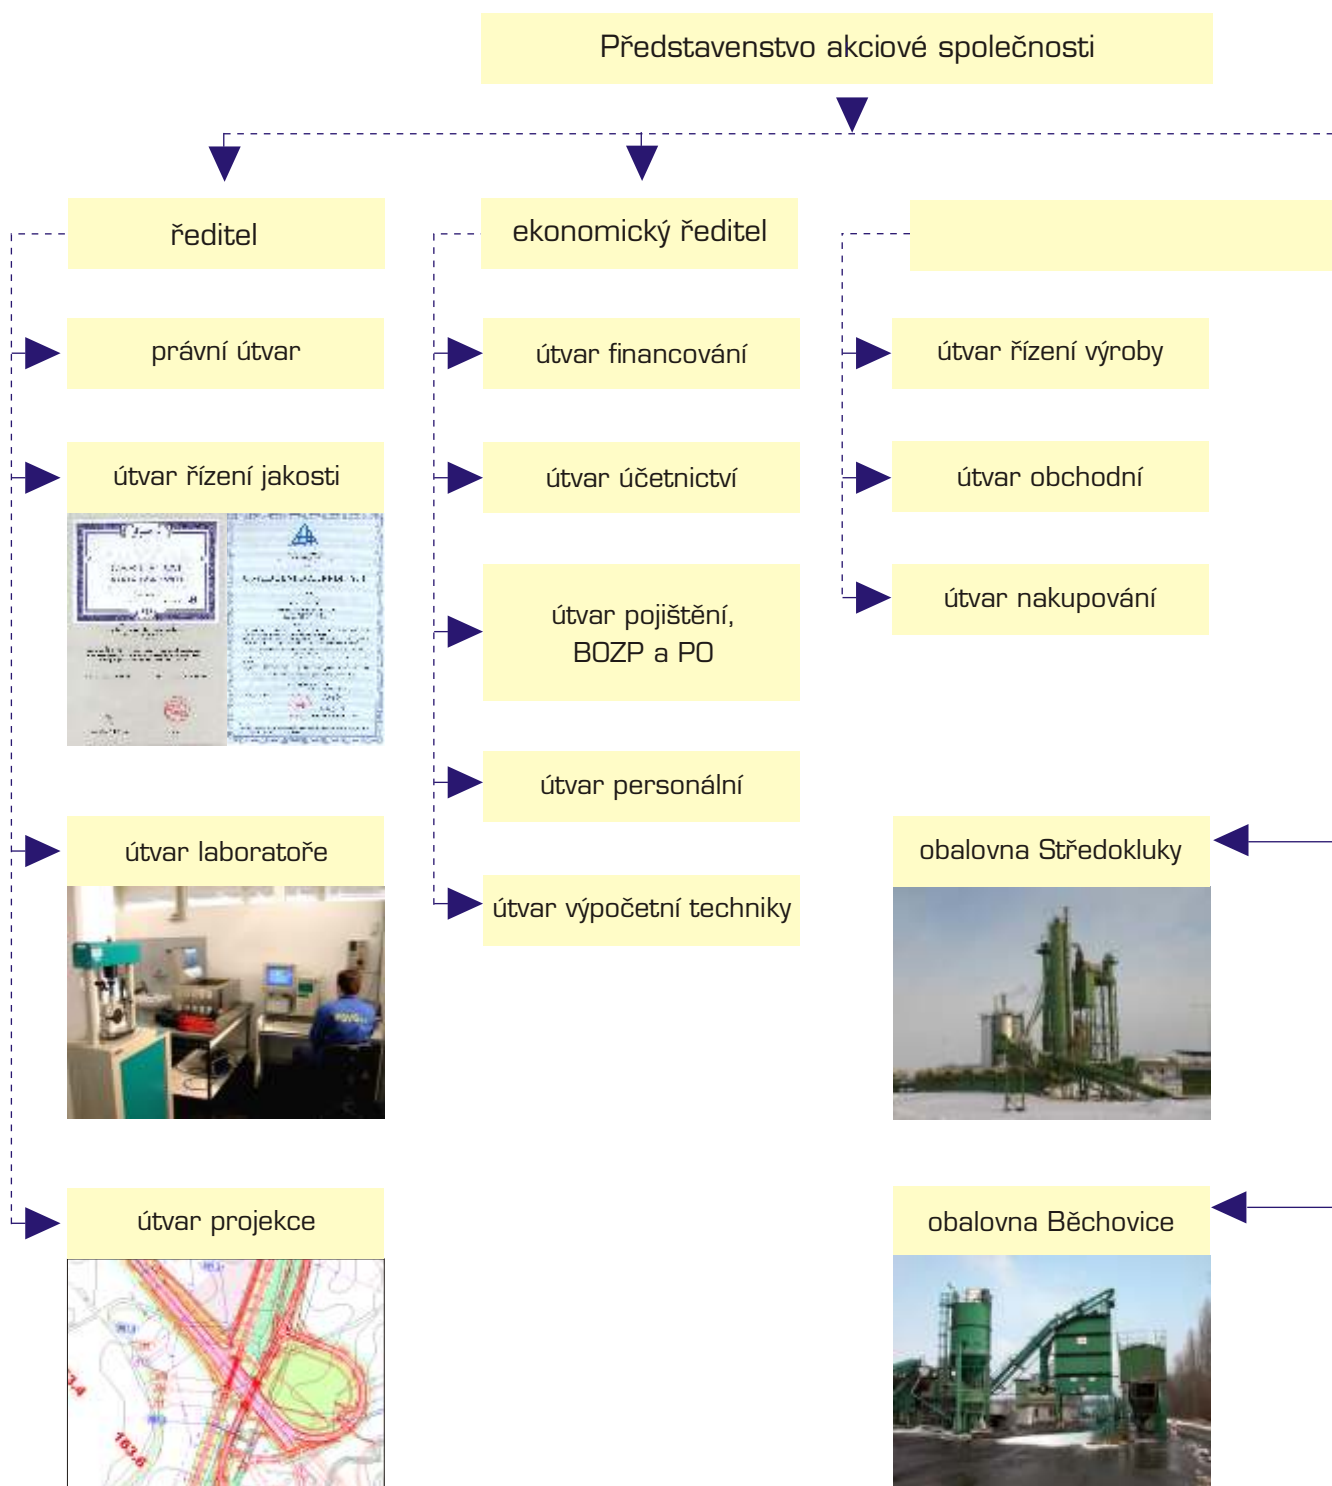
Představenstvo akciové společnosti

ředitel

právní útvar

útvar řízení jakosti

útvar laboratoře

útvar projekce

ekonomický ředitel

útvar financování

útvar účetnictví

útvar pojištění, BOZP a PO

útvar personální

útvar výpočetní techniky

útvar řízení výroby

útvar obchodní

útvar nakupování

obalovna Středokluky

obalovna Běchovice